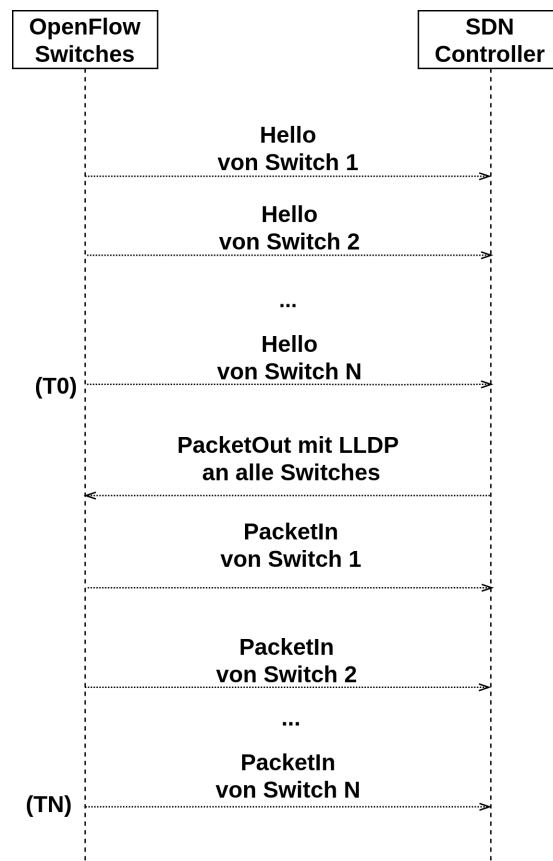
OpenFlow Switches

SDN Controller

Hello
von Switch 1

Hello
von Switch 2

...

Hello
von Switch N

(T0)

PacketOut mit LLDP
an alle Switches

PacketIn
von Switch 1

PacketIn
von Switch 2

...

PacketIn
von Switch N

(TN)